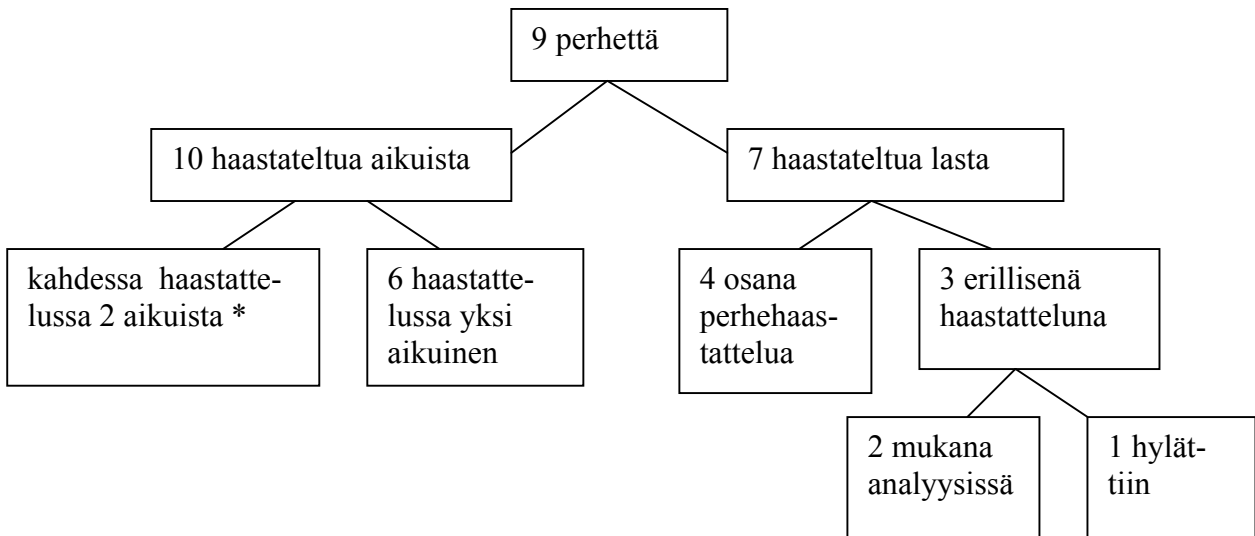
9 perhettä

10 haastateltua aikuista

7 haastateltua lasta

kahdessa haastattelussa 2 aikuista *

6 haastattelussa yksi aikuinen

4 osana perhehaastattelua

3 erillisenä haastatteluna

2 mukana analyysissä

1 hylättiin